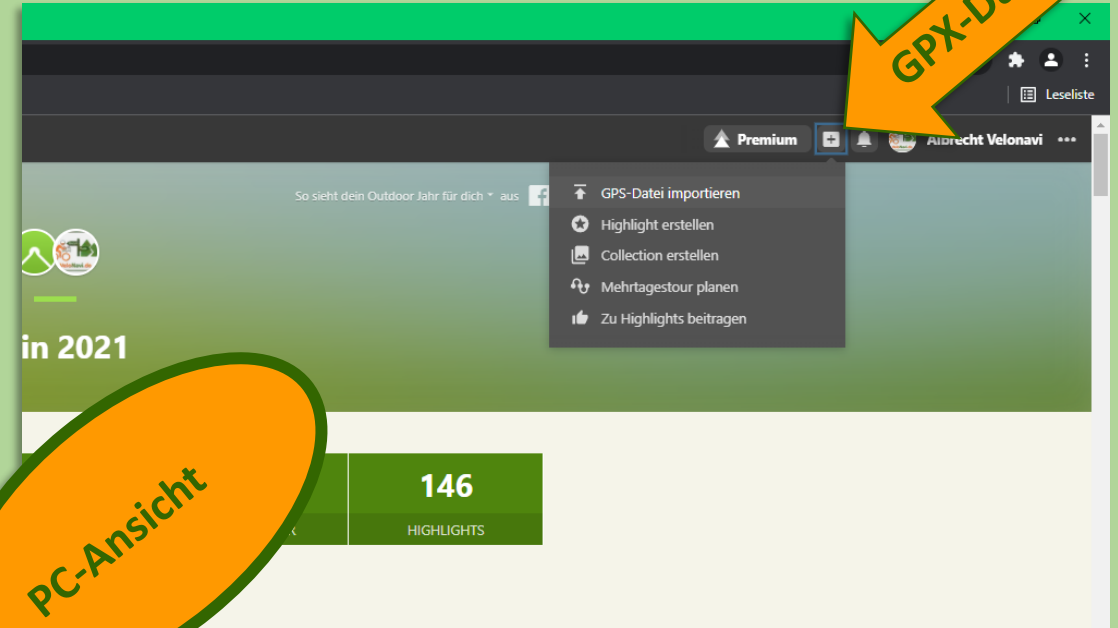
GPX-D

Leseliste

Premium

Albrecht Velonavi

So sieht dein Outdoor Jahr für dich aus

GPS-Datei importieren

Highlight erstellen

Collection erstellen

Mehrtagestour planen

Zu Highlights beitragen

in 2021

146

HIGHLIGHTS

K

PC-Ansicht